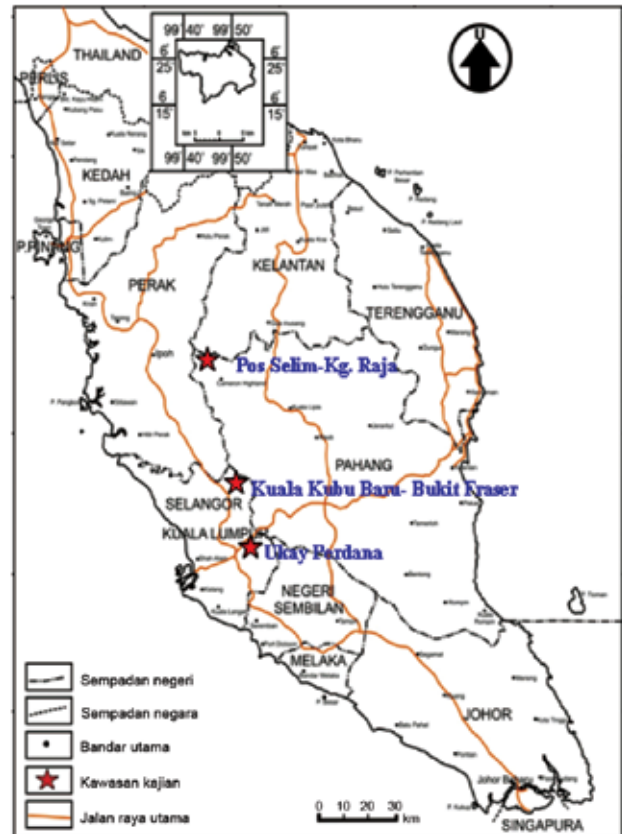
99° 40' 99° 50'
6° 25'
6° 15'
6° 25'
6° 15'
99° 40' 99° 50'
U
THAILAND
PERLIS
KEDAH
P.PINANG
PERAK
KELANTAN
TERENGGANU
Pos Selim-Kg. Raja
PAHANG
Kuala Kubu Baru- Bukit Fraser
SELANGOR
KUALA LUMPUR
Ukay Perdana
NEGERI SEMBILAN
MELAKA
JOHOR
SINGAPURA
Sempadan negeri
Sempadan negara
Bandar utama
Kawasan kajian
Jalan raya utama
0 10 20 30 km